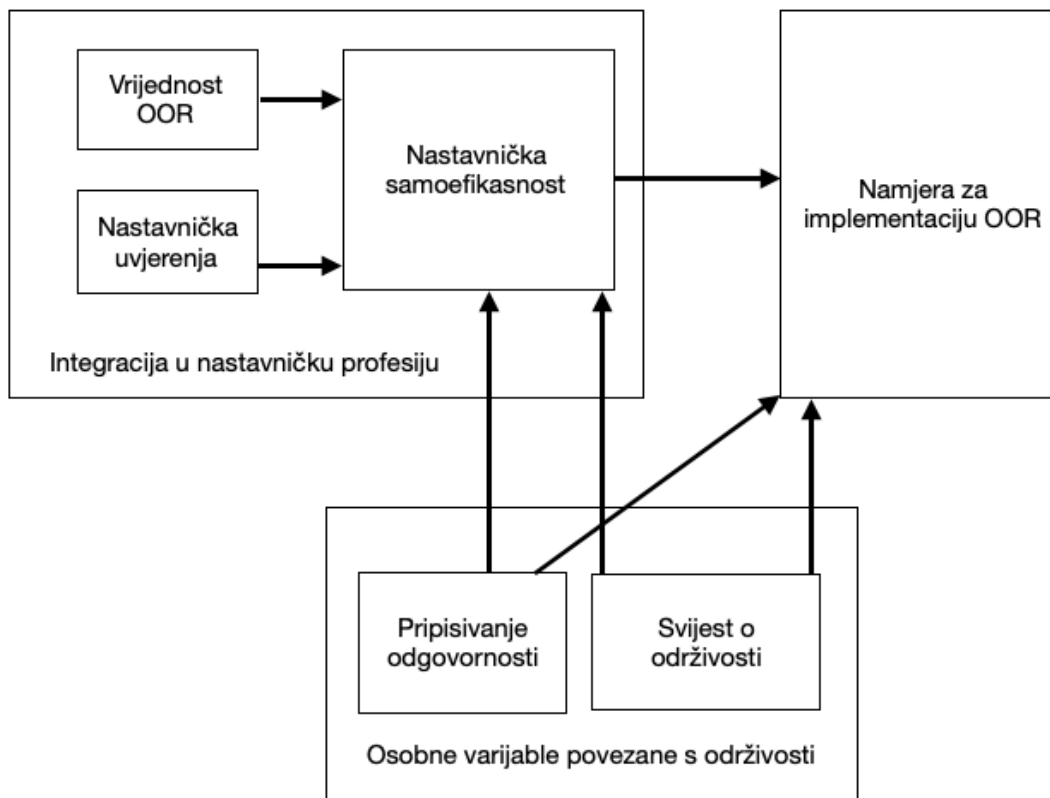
Vrijednost OOR

Nastavnička uvjerenja

Nastavnička samoefikasnost

Integracija u nastavničku profesiju

Namjera za implementaciju OOR

Pripisivanje odgovornosti

Svijest o održivosti

Osobne varijable povezane s održivosti